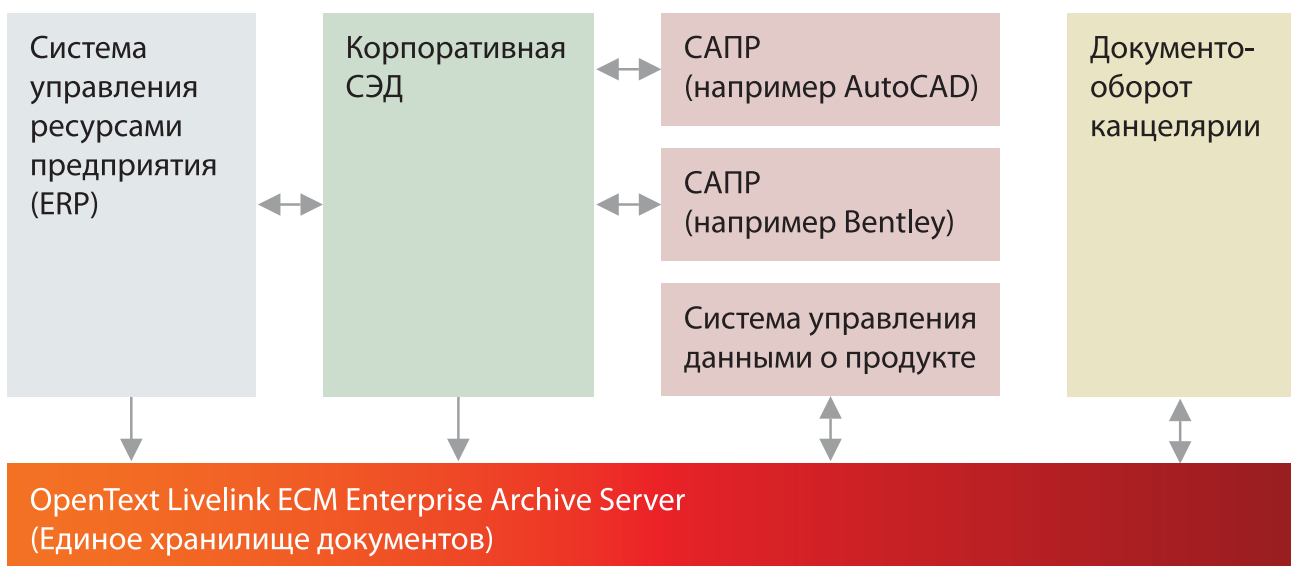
Система управления ресурсами предприятия (ERP)

Корпоративная СЭД

САПР (например AutoCAD)

САПР (например Bentley)

Система управления данными о продукте

Документооборот канцелярии

OpenText Livelink ECM Enterprise Archive Server (Единое хранилище документов)